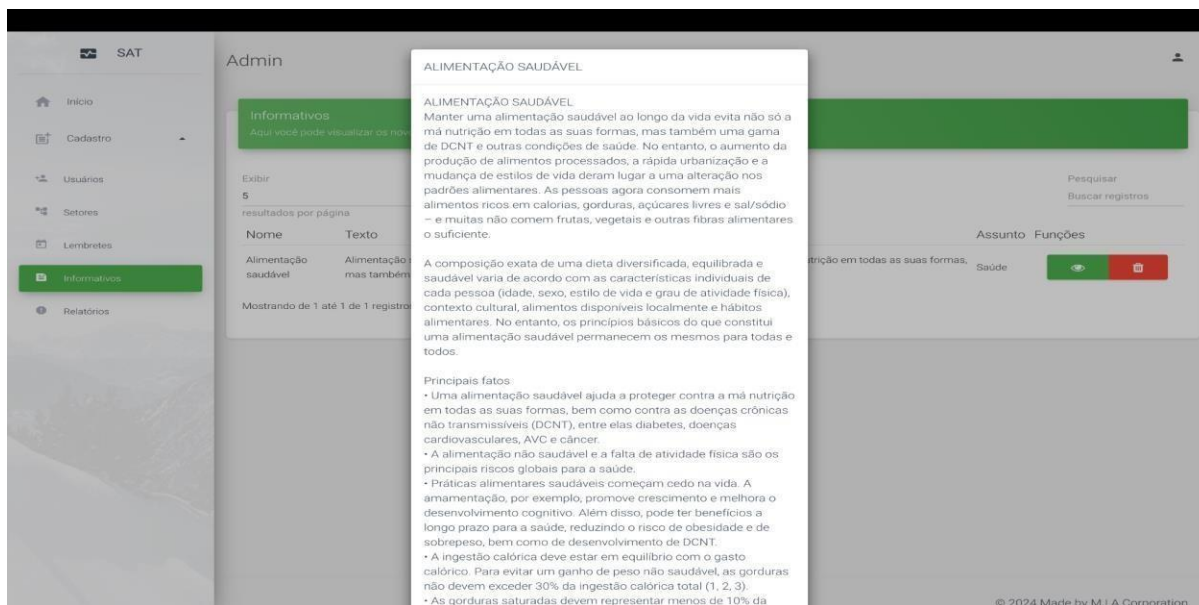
SAT

Início

Cadastro

Usuários

Setores

Lembretes

Informativos

Relatórios

Admin

Informativos

Aqui você pode visualizar os nov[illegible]

Exibir

5

resultados por página

Pesquisar

Buscar registros

| Nome | Texto | Assunto | Funções |
|---|---|---|---|
| Alimentação saudável | Alimentação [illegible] mas também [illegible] trição em todas as suas formas, | Saúde | |

Mostrando de 1 até 1 de 1 registro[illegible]

© 2024 Made by M.L.A Corporation

ALIMENTAÇÃO SAUDÁVEL

ALIMENTAÇÃO SAUDÁVEL
Manter uma alimentação saudável ao longo da vida evita não só a má nutrição em todas as suas formas, mas também uma gama de DCNT e outras condições de saúde. No entanto, o aumento da produção de alimentos processados, a rápida urbanização e a mudança de estilos de vida deram lugar a uma alteração nos padrões alimentares. As pessoas agora consomem mais alimentos ricos em calorias, gorduras, açúcares livres e sal/sódio – e muitas não comem frutas, vegetais e outras fibras alimentares o suficiente.

A composição exata de uma dieta diversificada, equilibrada e saudável varia de acordo com as características individuais de cada pessoa (idade, sexo, estilo de vida e grau de atividade física), contexto cultural, alimentos disponíveis localmente e hábitos alimentares. No entanto, os princípios básicos do que constitui uma alimentação saudável permanecem os mesmos para todas e todos.

Principais fatos
• Uma alimentação saudável ajuda a proteger contra a má nutrição em todas as suas formas, bem como contra as doenças crônicas não transmissíveis (DCNT), entre elas diabetes, doenças cardiovasculares, AVC e câncer.
• A alimentação não saudável e a falta de atividade física são os principais riscos globais para a saúde.
• Práticas alimentares saudáveis começam cedo na vida. A amamentação, por exemplo, promove crescimento e melhora o desenvolvimento cognitivo. Além disso, pode ter benefícios a longo prazo para a saúde, reduzindo o risco de obesidade e de sobrepeso, bem como de desenvolvimento de DCNT.
• A ingestão calórica deve estar em equilíbrio com o gasto calórico. Para evitar um ganho de peso não saudável, as gorduras não devem exceder 30% da ingestão calórica total (1, 2, 3).
• As gorduras saturadas devem representar menos de 10% da